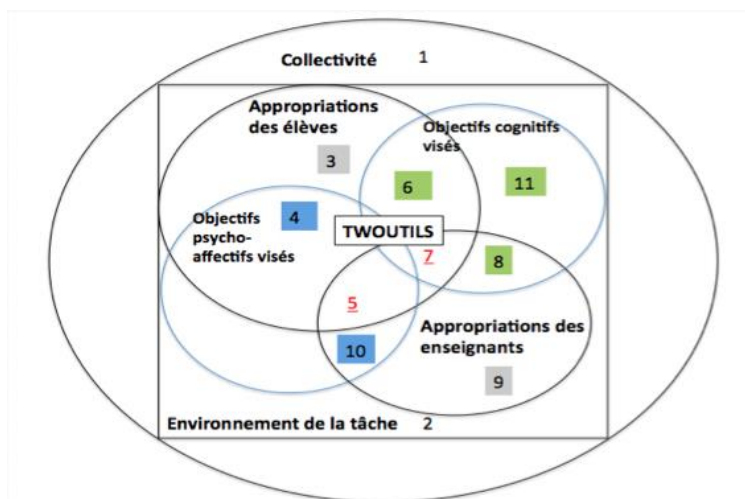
Collectivité 1

Appropriations des élèves

3

Objectifs cognitifs visés

6

11

Objectifs psycho-affectifs visés

4

TWOUTILS

7

8

5

Appropriations des enseignants

10

9

Environnement de la tâche 2